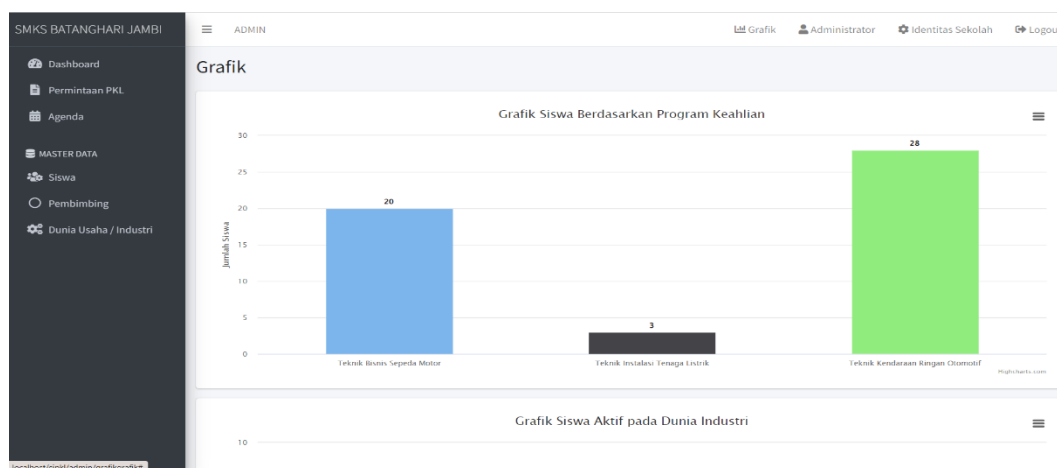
SMKS BATANGHARI JAMBI

Dashboard
Permintaan PKL
Agenda
MASTER DATA
Siswa
Pembimbing
Dunia Usaha / Industri

ADMIN

Grafik
Administrator
Identitas Sekolah
Logou

Grafik

Grafik Siswa Berdasarkan Program Keahlian

Jumlah Siswa

30
25
20
15
10
5
0

20
3
28

Teknik Bisnis Sepeda Motor
Teknik Instalasi Tenaga Listrik
Teknik Kendaraan Ringan Otomotif

Highcharts.com

Grafik Siswa Aktif pada Dunia Industri

10

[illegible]